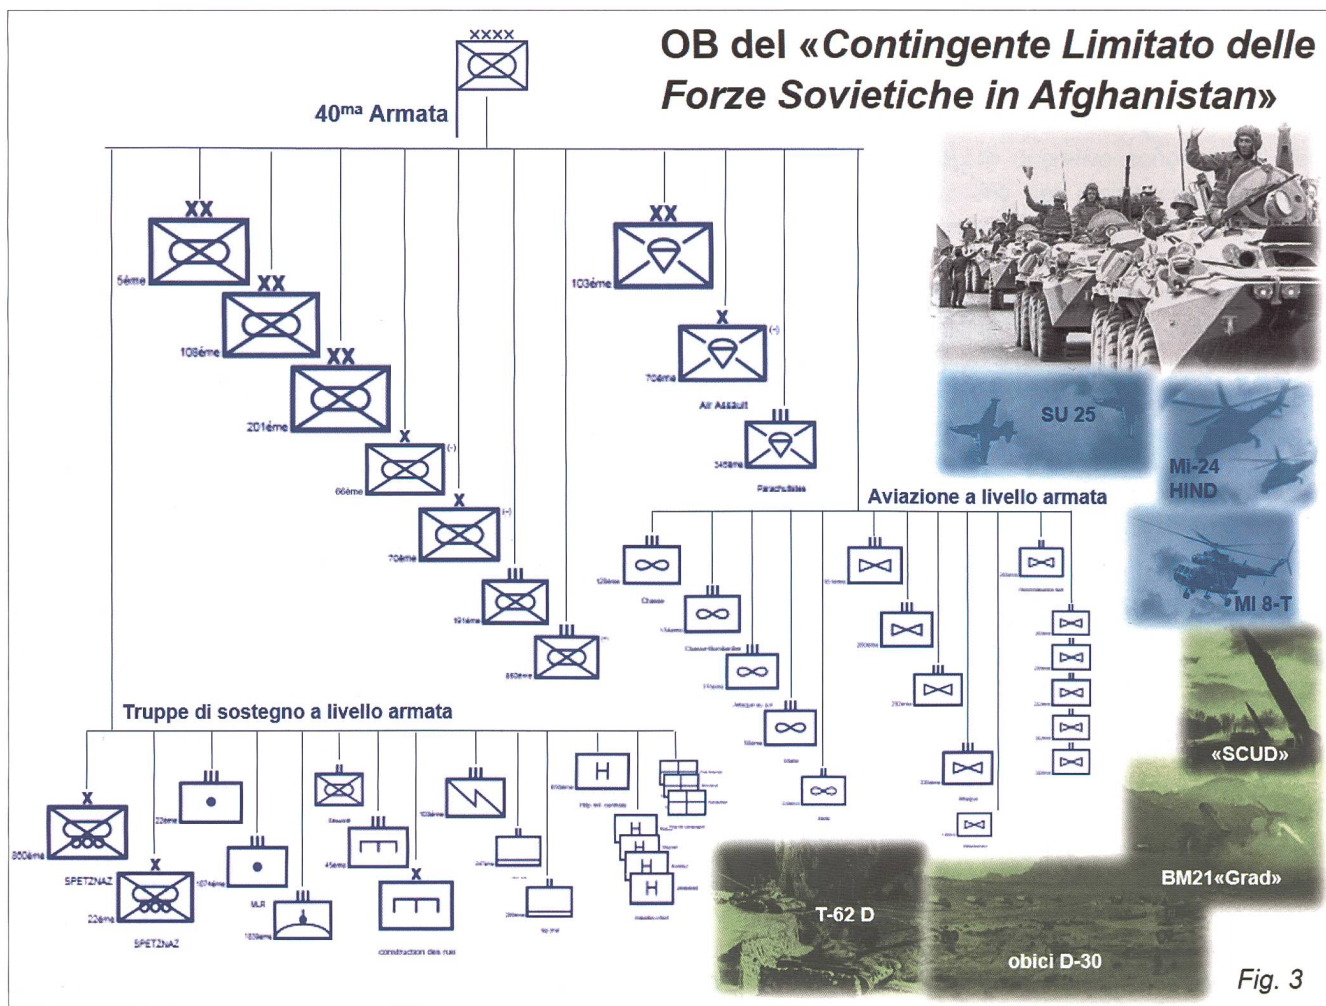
OB del «Contingente Limitato delle Forze Sovietiche in Afghanistan»

XXXX

40ma Armata

XX

5ème

XX

108ème

XX

201ème

X

(-)

66ème

X

(-)

70ème

III

191ème

III

860ème

XX

103ème

X

(-)

70ème

Air Assault

III

345ème

Parachutistes

SU 25

Mi-24 HIND

MI 8-T

Aviazione a livello armata

III

128ème

Chasse

III

Chasse-Bombardier

III

Attaque au sol

III

III

Recon

III

III

280ème

III

III

III

Attaque

III

III

III

III

III

III

III

III

«SCUD»

BM21«Grad»

T-62 D

obici D-30

Truppe di sostegno a livello armata

X

860ème

SPETZNAZ

X

22ème

SPETZNAZ

III

22ème

III

107ème

MLR

III

1808ème

III

III

45ème

X

construction des rue

III

III

III

III

III

H

650ème

H

H

H

H

Fig. 3